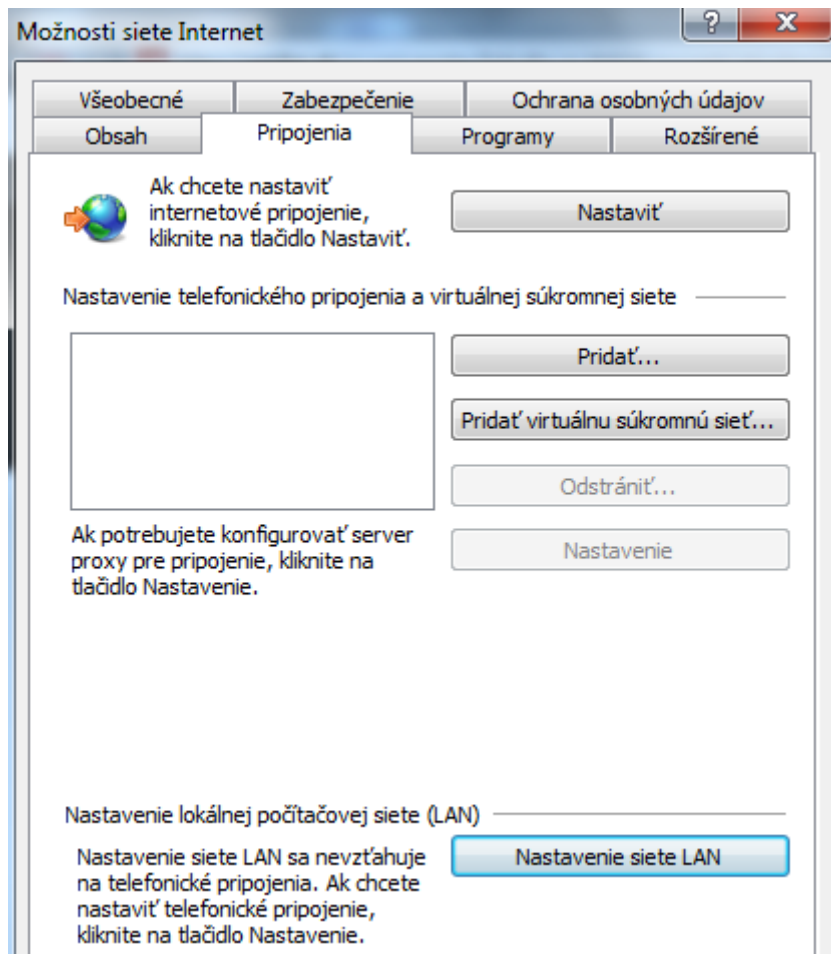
Možnosti siete Internet

?

X

Všeobecné

Zabezpečenie

Ochrana osobných údajov

Obsah

Pripojenia

Programy

Rozšírené

Ak chcete nastaviť internetové pripojenie, kliknite na tlačidlo Nastaviť.

Nastaviť

Nastavenie telefonického pripojenia a virtuálnej súkromnej siete

Pridať...

Pridať virtuálnu súkromnú sieť...

Odstrániť...

Ak potrebujete konfigurovať server proxy pre pripojenie, kliknite na tlačidlo Nastavenie.

Nastavenie

Nastavenie lokálnej počítačovej siete (LAN)

Nastavenie siete LAN sa nevzťahuje na telefonické pripojenia. Ak chcete nastaviť telefonické pripojenie, kliknite na tlačidlo Nastavenie.

Nastavenie siete LAN